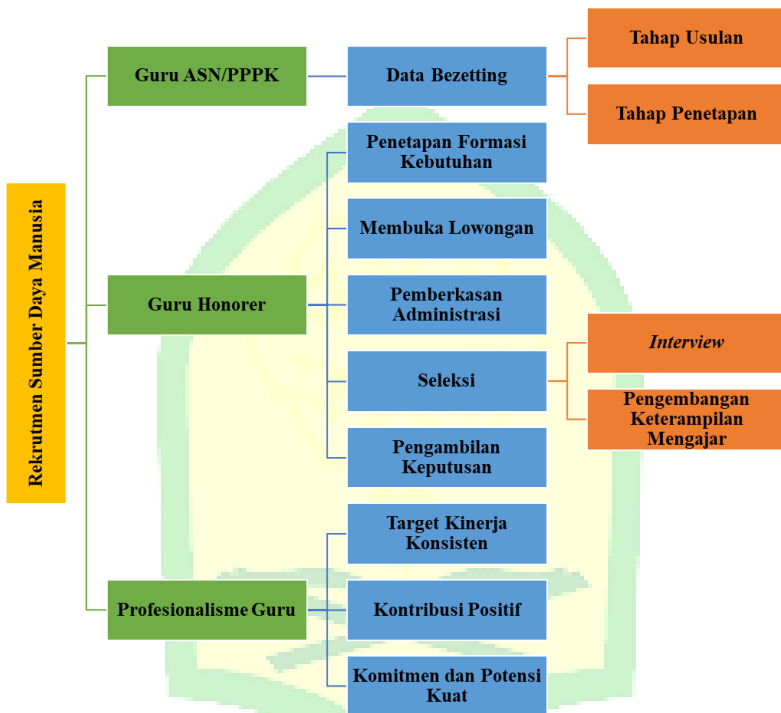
Rekrutmen Sumber Daya Manusia

Guru ASN/PPPK

Data Bezetting

Tahap Usulan

Tahap Penetapan

Guru Honorer

Penetapan Formasi Kebutuhan

Membuka Lowongan

Pemberkasan Administrasi

Seleksi

*Interview*

Pengembangan Keterampilan Mengajar

Pengambilan Keputusan

Profesionalisme Guru

Target Kinerja Konsisten

Kontribusi Positif

Komitmen dan Potensi Kuat